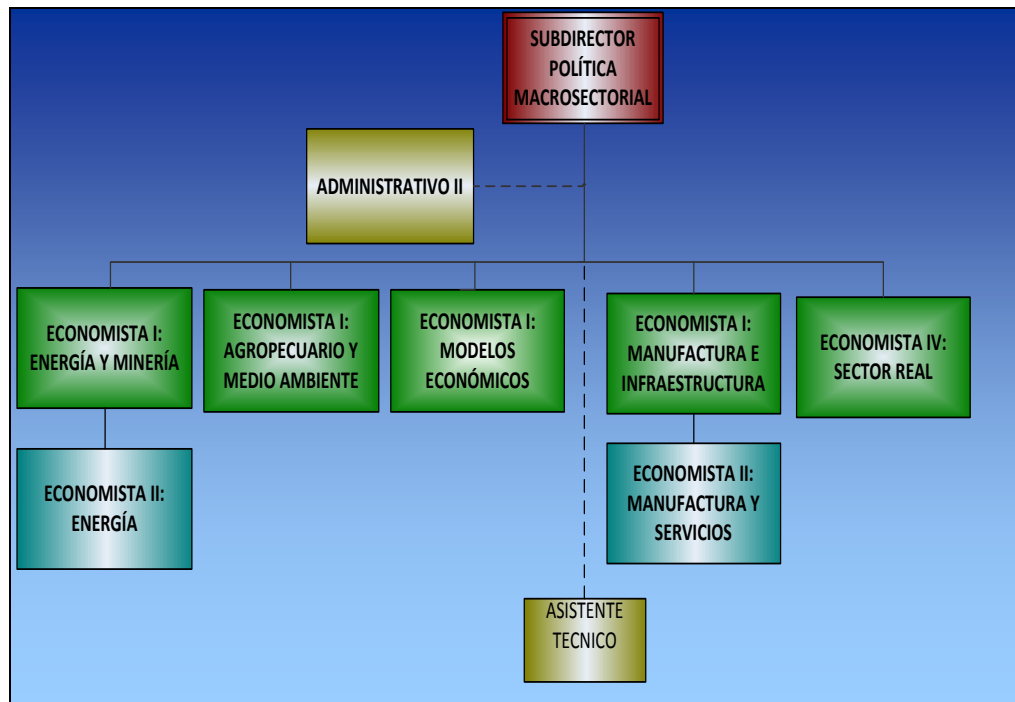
SUBDIRECTOR POLÍTICA MACROSECTORIAL

ADMINISTRATIVO II

ECONOMISTA I: ENERGÍA Y MINERÍA

ECONOMISTA I: AGROPECUARIO Y MEDIO AMBIENTE

ECONOMISTA I: MODELOS ECONÓMICOS

ECONOMISTA I: MANUFACTURA E INFRAESTRUCTURA

ECONOMISTA IV: SECTOR REAL

ECONOMISTA II: ENERGÍA

ECONOMISTA II: MANUFACTURA Y SERVICIOS

ASISTENTE TECNICO